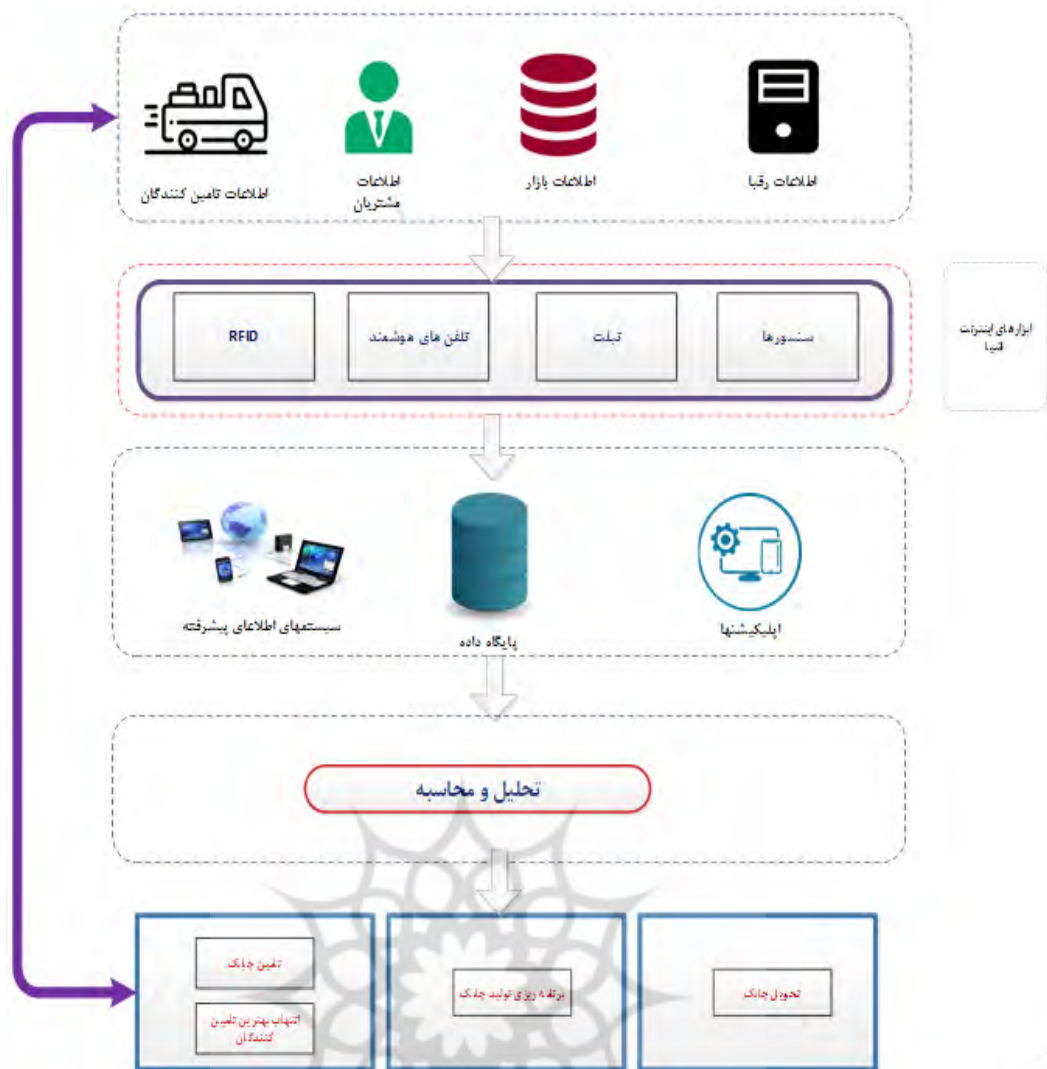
اطلاعات رقبا

اطلاعات بازار

اطلاعات مشتریان

اطلاعات تامین کنندگان

ابزارهای اینترنت اشیا

سنسورها

تبلت

تلفن های هوشمند

RFID

اپلیکیشنها

پایگاه داده

سیستمهای اطلاعای پیشرفته

تحلیل و محاسبه

تحویل چابک

برنامه ریزی تولید چابک

تامین چابک

انتخاب بهترین تامین کنندگان